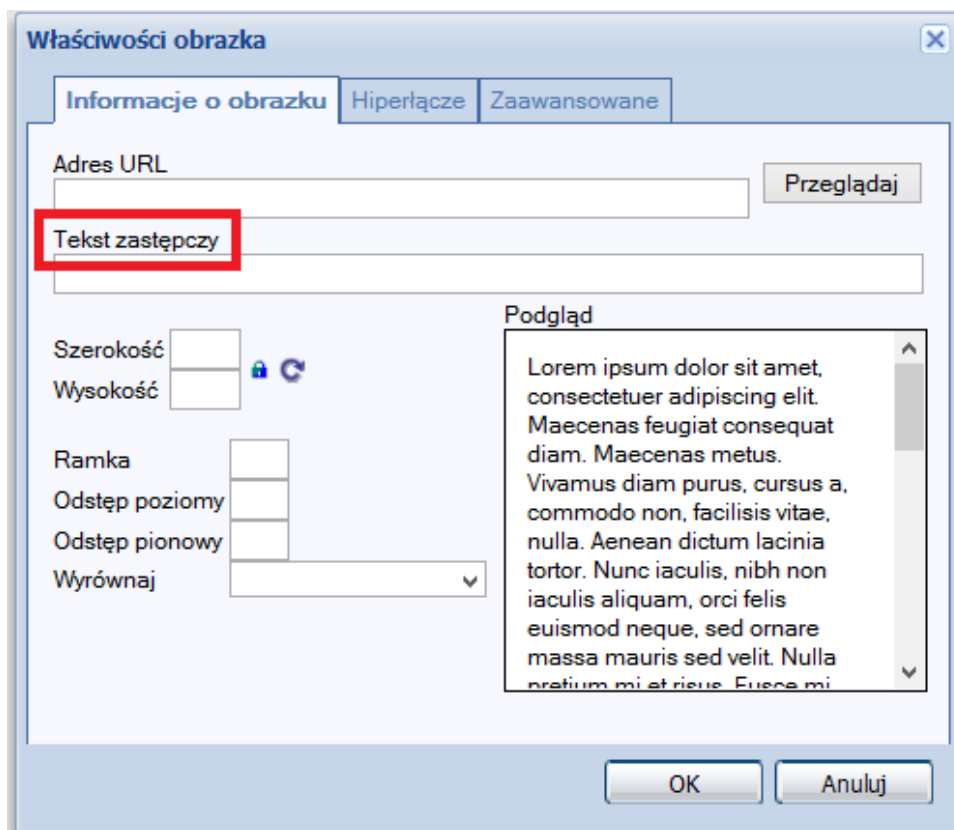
Właściwości obrazka

Informacje o obrazku | Hiperłącze | Zaawansowane

Adres URL

Przeglądaj

Tekst zastępczy

Szerokość

Wysokość

Ramka

Odstęp poziomy

Odstęp pionowy

Wyrównaj

Podgląd

Lorem ipsum dolor sit amet, consectetuer adipiscing elit. Maecenas feugiat consequat diam. Maecenas metus. Vivamus diam purus, cursus a, commodo non, facilisis vitae, nulla. Aenean dictum lacinia tortor. Nunc iaculis, nibh non iaculis aliquam, orci felis euismod neque, sed ornare massa mauris sed velit. Nulla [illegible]

OK

Anuluj